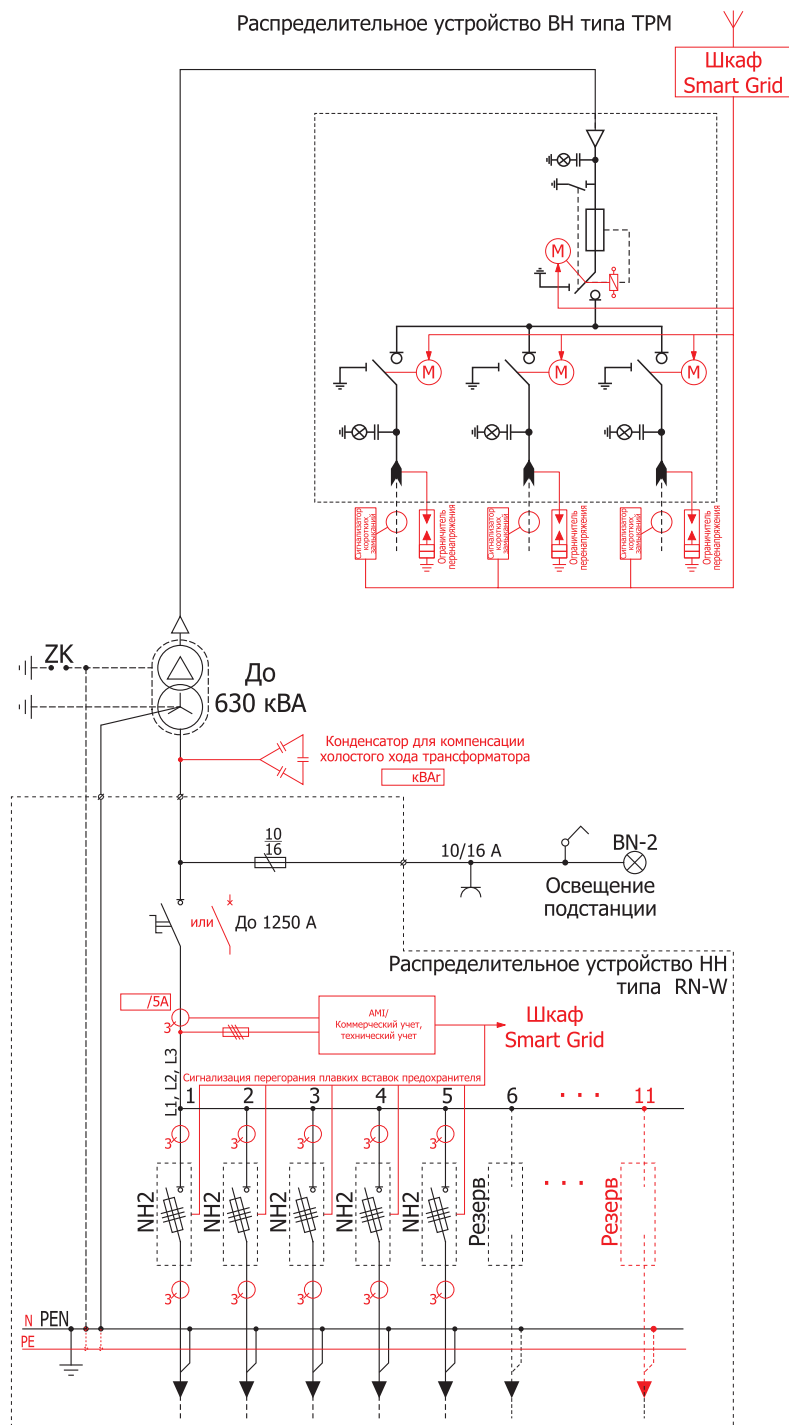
Распределительное устройство ВН типа ТРМ

Шкаф Smart Grid

M

M

M

M

Сигнализатор коротких замыканий

Ограничитель перенапряжения

Сигнализатор коротких замыканий

Ограничитель перенапряжения

Сигнализатор коротких замыканий

Ограничитель перенапряжения

ZK

До 630 кВА

Конденсатор для компенсации холостого хода трансформатора

кВАr

$\frac{10}{16}$

10/16 A

BN-2

Освещение подстанции

или

До 1250 A

Распределительное устройство НН типа RN-W

/5A

3

AMI/ Коммерческий учет, технический учет

Шкаф Smart Grid

L1, L2, L3

Сигнализация перегорания плавких вставок предохранителя

1 2 3 4 5 6 · · · 11

3 3 3 3 3

NH2 NH2 NH2 NH2 NH2 Резерв · · · Резерв

3 3 3 3 3

N PEN

PE